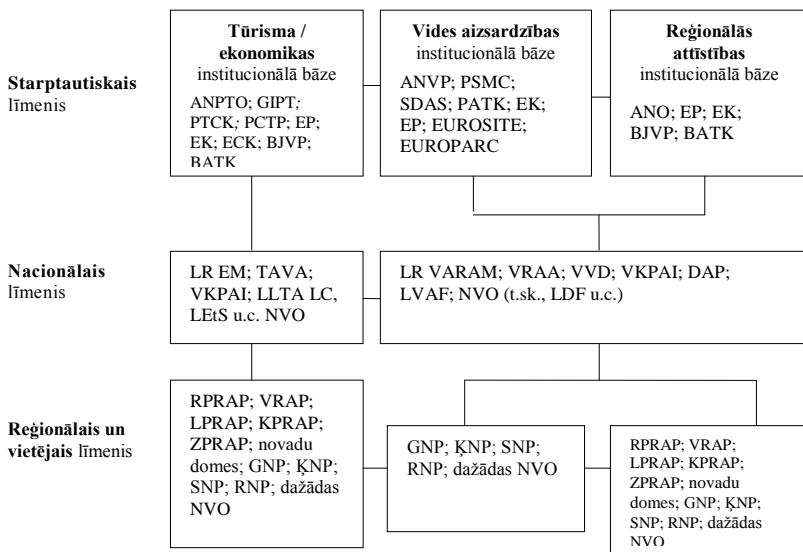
**Starptautiskais** līmenis

**Tūrisma / ekonomikas** institucionālā bāze
ANPTO; GIPT; PTCK; PCTP; EP; EK; ECK; BJVP; BATK

**Vides aizsardzības** institucionālā bāze
ANVP; PSMC; SDAS; PATK; EK; EP; EUROSITE; EUROPARC

**Reģionālās attīstības** institucionālā bāze
ANO; EP; EK; BJVP; BATK

**Nacionālais** līmenis

LR EM; TAVA; VKPAI; LLTA LC, LEtS u.c. NVO

LR VARAM; VRAA; VVD; VKPAI; DAP; LVAF; NVO (t.sk., LDF u.c.)

**Reģionālais un vietējais** līmenis

RPRAP; VRAP; LPRAP; KPRAP; ZPRAP; novadu domes; GNP; ĶNP; SNP; RNP; dažādas NVO

GNP; ĶNP; SNP; RNP; dažādas NVO

RPRAP; VRAP; LPRAP; KPRAP; ZPRAP; novadu domes; GNP; ĶNP; SNP; RNP; dažādas NVO